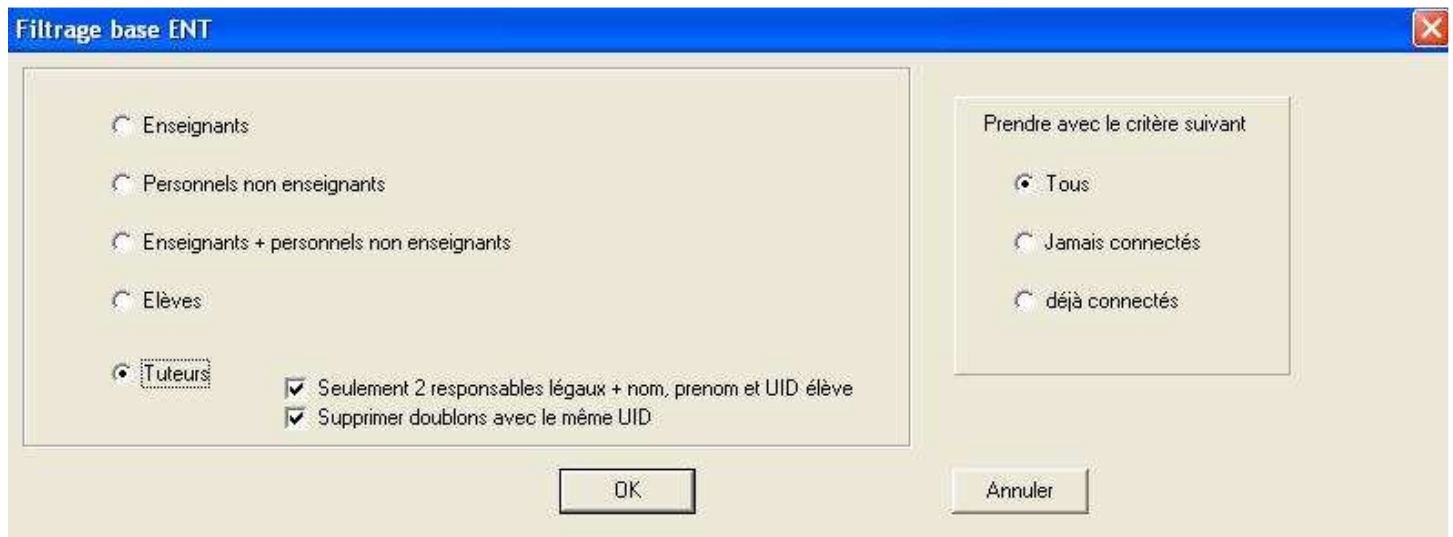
Filtrage base ENT

Enseignants

Personnels non enseignants

Enseignants + personnels non enseignants

Elèves

Tuteurs

Seulement 2 responsables légaux + nom, prenom et UID élève

Supprimer doublons avec le même UID

Prendre avec le critère suivant

Tous

Jamais connectés

déjà connectés

OK

Annuler